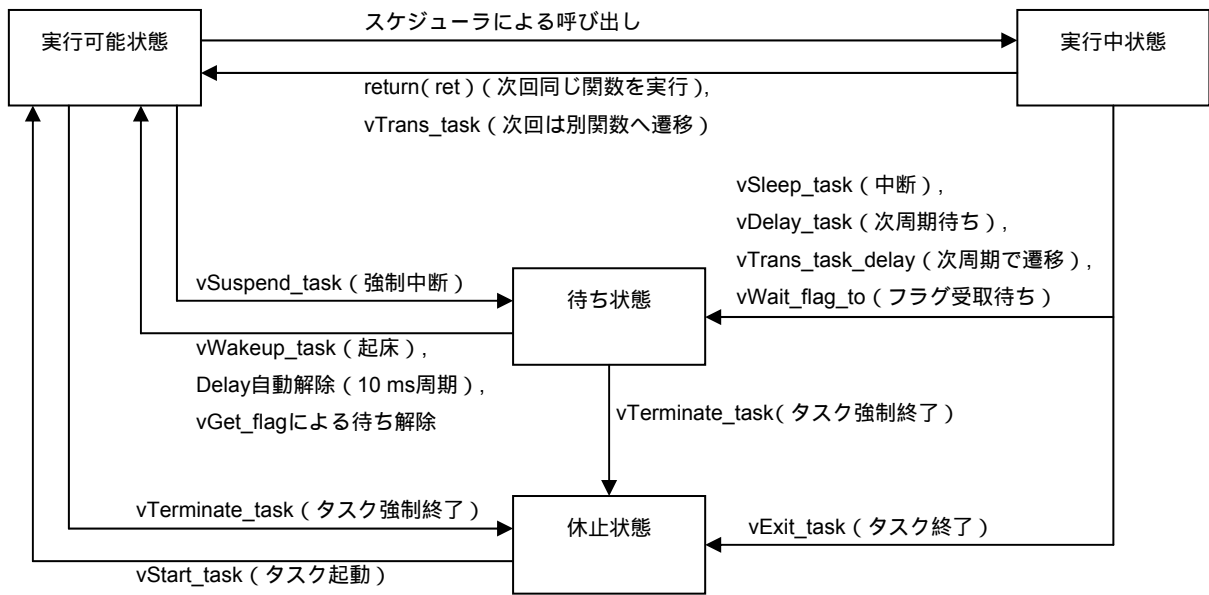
実行可能状態

スケジューラによる呼び出し

実行中状態

return( ret )（次回同じ関数を実行),

vTrans_task（次回は別関数へ遷移）

vSleep_task（中断),

vDelay_task（次周期待ち),

vTrans_task_delay（次周期で遷移),

vWait_flag_to（フラグ受取待ち）

vSuspend_task（強制中断）

待ち状態

vWakeup_task（起床),

Delay自動解除（10 ms周期),

vGet_flagによる待ち解除

vTerminate_task(タスク強制終了）

vTerminate_task（タスク強制終了）

休止状態

vExit_task（タスク終了）

vStart_task（タスク起動）